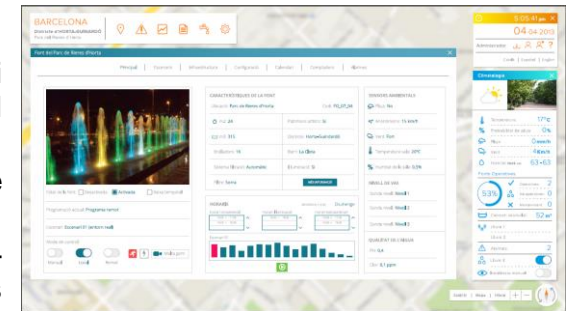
BARCELONA
Districte d'HORTA-GUINARDÓ
Font del Parc d'Horta

5:05:41 pm
04.04.2013

Administrador

Climatologia

Font del Parc de Reina d'Horta

Principal
Estructura
Infraestructura
Configuració
Calendari
Comptadors
Alarmes

CARACTERÍSTIQUES DE LA FONT

SENSORS AMBIENTALS

Estat de la font
Desactivada
Activada
Desactivada

Programació actual: Programa tarda

HORARI

Encendre

NIVELL DE SO

QUALITAT DE L'AIGUA

17ºc
0%
0 km/h
63 - 63

53%

52 m³

Satèl·lit
Mapa
Híbrid
+
−